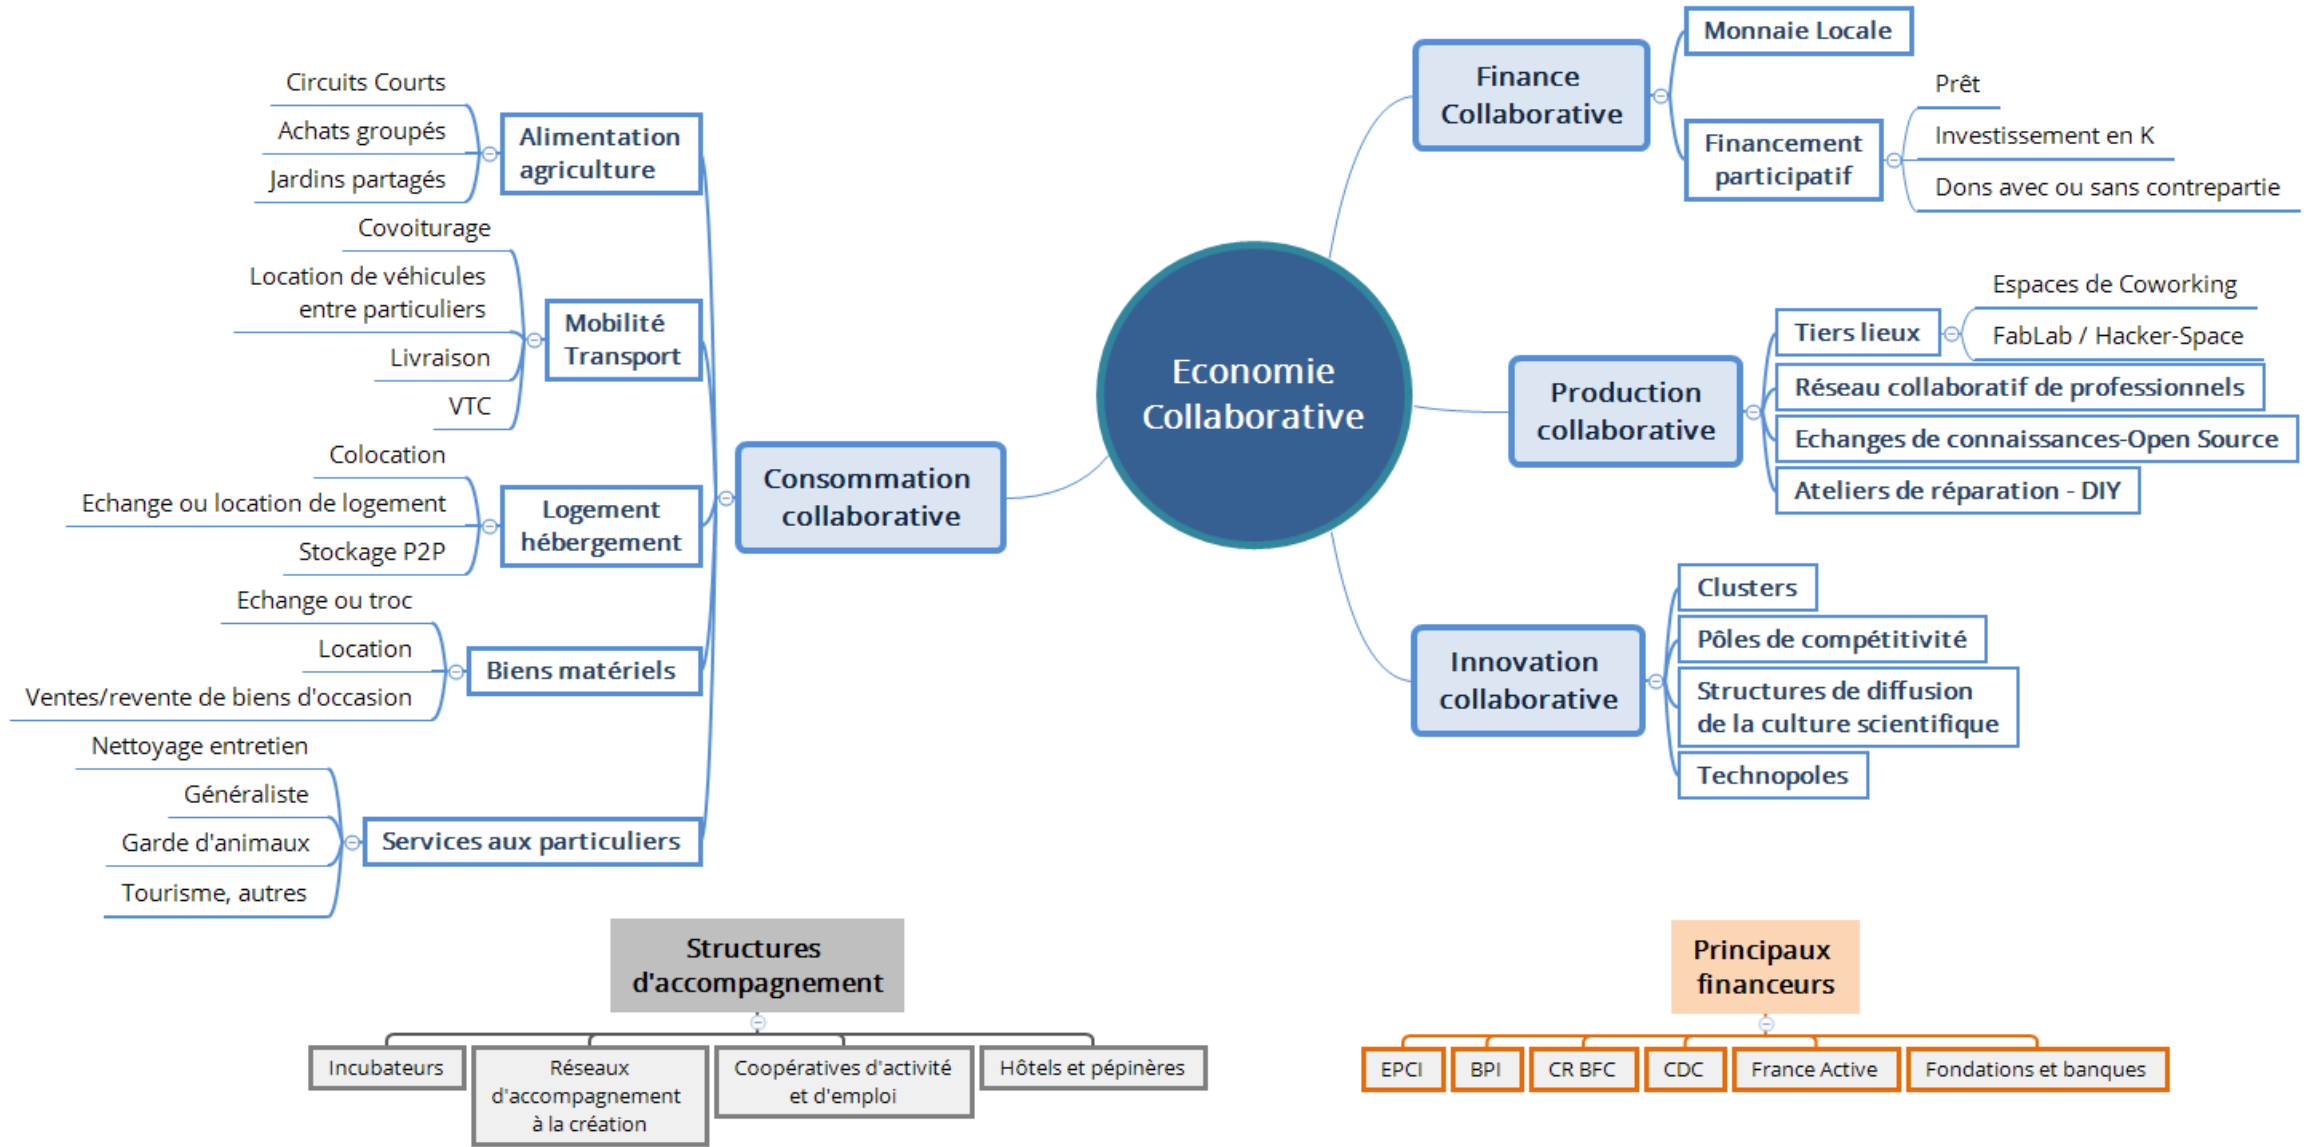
Economie Collaborative

Consommation collaborative

Alimentation agriculture
Circuits Courts
Achats groupés
Jardins partagés

Mobilité Transport
Covoiturage
Location de véhicules entre particuliers
Livraison
VTC

Logement hébergement
Colocation
Echange ou location de logement
Stockage P2P

Biens matériels
Echange ou troc
Location
Ventes/revente de biens d'occasion

Services aux particuliers
Nettoyage entretien
Généraliste
Garde d'animaux
Tourisme, autres

Finance Collaborative
Monnaie Locale
Financement participatif
Prêt
Investissement en K
Dons avec ou sans contrepartie

Production collaborative
Tiers lieux
Espaces de Coworking
FabLab / Hacker-Space
Réseau collaboratif de professionnels
Echanges de connaissances-Open Source
Ateliers de réparation - DIY

Innovation collaborative
Clusters
Pôles de compétitivité
Structures de diffusion de la culture scientifique
Technopoles

Structures d'accompagnement
Incubateurs
Réseaux d'accompagnement à la création
Coopératives d'activité et d'emploi
Hôtels et pépinères

Principaux financeurs
EPCI
BPI
CR BFC
CDC
France Active
Fondations et banques